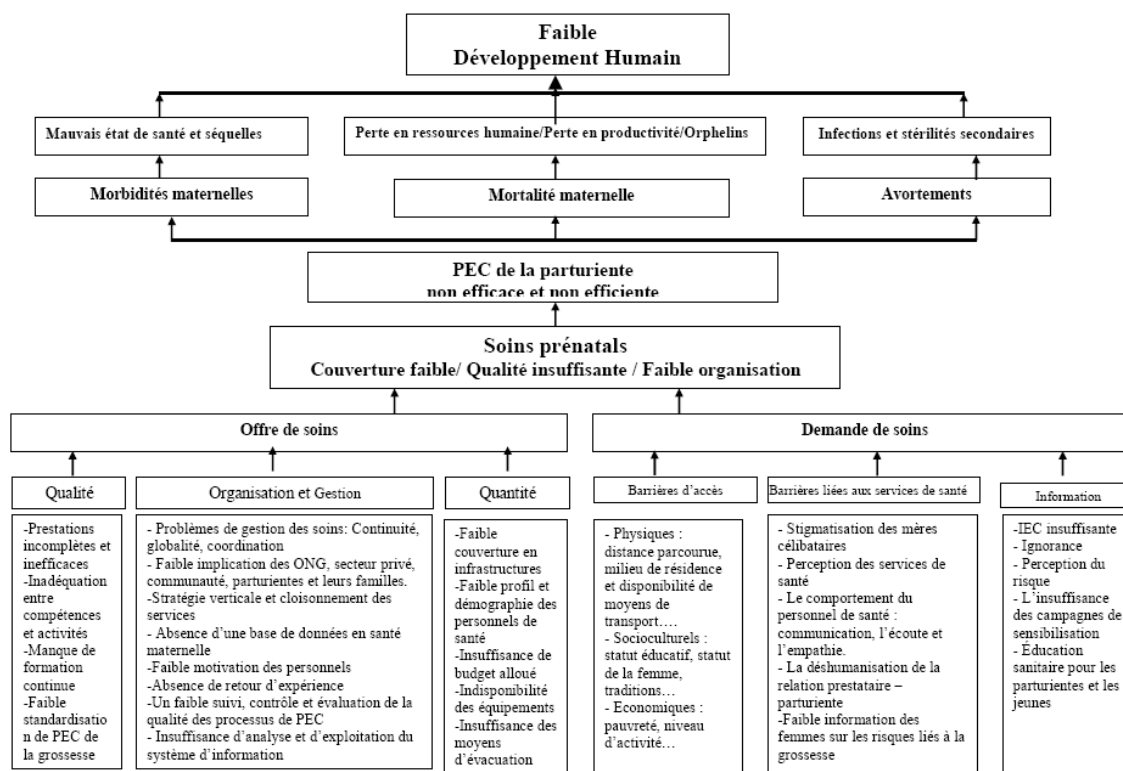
Faible
Développement Humain

Mauvais état de santé et séquelles

Perte en ressources humaine/Perte en productivité/Orphelins

Infections et stérilités secondaires

Morbidités maternelles

Mortalité maternelle

Avortements

PEC de la parturiente
non efficace et non efficiente

Soins prénatals
Couverture faible/ Qualité insuffisante / Faible organisation

Offre de soins

Demande de soins

Qualité

-Prestations incomplètes et inefficaces
-Inadéquation entre compétences et activités
-Manque de formation continue
-Faible standardisation de PEC de la grossesse

Organisation et Gestion

- Problèmes de gestion des soins: Continuité, globalité, coordination
- Faible implication des ONG, secteur privé, communauté, parturientes et leurs familles.
-Stratégie verticale et cloisonnement des services
- Absence d'une base de données en santé maternelle
-Faible motivation des personnels
-Absence de retour d'expérience
-Un faible suivi, contrôle et évaluation de la qualité des processus de PEC
- Insuffisance d'analyse et d'exploitation du système d'information

Quantité

-Faible couverture en infrastructures
-Faible profil et démographie des personnels de santé
-Insuffisance de budget alloué
-Indisponibilité des équipements
-Insuffisance des moyens d'évacuation

Barrières d'accès

- Physiques : distance parcourue, milieu de résidence et disponibilité de moyens de transport….
- Socioculturels : statut éducatif, statut de la femme, traditions…
- Economiques : pauvreté, niveau d'activité…

Barrières liées aux services de santé

- Stigmatisation des mères célibataires
- Perception des services de santé
- Le comportement du personnel de santé : communication, l'écoute et l'empathie.
- La déshumanisation de la relation prestataire – parturiente
-Faible information des femmes sur les risques liés à la grossesse

Information

-IEC insuffisante
- Ignorance
- Perception du risque
- L'insuffisance des campagnes de sensibilisation
- Éducation sanitaire pour les parturientes et les jeunes